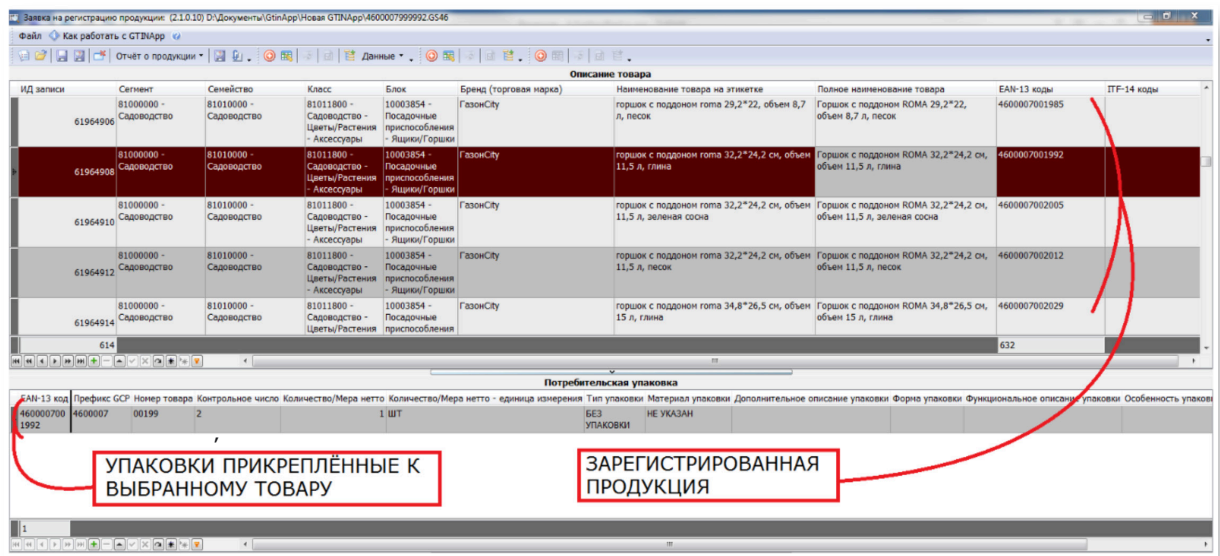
Заявка на регистрацию продукции: (2.1.0.10) D:\Документы\GtinApp\Новая GTINApp\4600007999992.GS46

Файл Как работать с GTINApp

Отчёт о продукции Данные

Описание товара

| ИД записи | Сегмент | Семейство | Класс | Блок | Бренд (торговая марка) | Наименование товара на этикетке | Полное наименование товара | EAN-13 коды | ITF-14 коды |
|---|---|---|---|---|---|---|---|---|---|
| 61964906 | 81000000 - Садоводство | 81010000 - Садоводство | 81011800 - Садоводство / Цветы/Растения - Аксессуары | 10003854 - Посадочные приспособления - Ящики/Горшки | ГазонCity | горшок с поддоном roma 29,2*22, объем 8,7 л, песок | Горшок с поддоном ROMA 29,2*22, объем 8,7 л, песок | 4600007001985 | |
| 61964908 | 81000000 - Садоводство | 81010000 - Садоводство | 81011800 - Садоводство / Цветы/Растения - Аксессуары | 10003854 - Посадочные приспособления - Ящики/Горшки | ГазонCity | горшок с поддоном roma 32,2*24,2 см, объем 11,5 л, глина | Горшок с поддоном ROMA 32,2*24,2 см, объем 11,5 л, глина | 4600007001992 | |
| 61964910 | 81000000 - Садоводство | 81010000 - Садоводство | 81011800 - Садоводство / Цветы/Растения - Аксессуары | 10003854 - Посадочные приспособления - Ящики/Горшки | ГазонCity | горшок с поддоном roma 32,2*24,2 см, объем 11,5 л, зеленая сосна | Горшок с поддоном ROMA 32,2*24,2 см, объем 11,5 л, зеленая сосна | 4600007002005 | |
| 61964912 | 81000000 - Садоводство | 81010000 - Садоводство | 81011800 - Садоводство / Цветы/Растения - Аксессуары | 10003854 - Посадочные приспособления - Ящики/Горшки | ГазонCity | горшок с поддоном roma 32,2*24,2 см, объем 11,5 л, песок | Горшок с поддоном ROMA 32,2*24,2 см, объем 11,5 л, песок | 4600007002012 | |
| 61964914 | 81000000 - Садоводство | 81010000 - Садоводство | 81011800 - Садоводство / Цветы/Растения | 10003854 - Посадочные приспособления | ГазонCity | горшок с поддоном roma 34,8*26,5 см, объем 15 л, глина | Горшок с поддоном ROMA 34,8*26,5 см, объем 15 л, глина | 4600007002029 | |
| 614 | | | | | | | | 632 | |

Потребительская упаковка

| EAN-13 код | Префикс GCP | Номер товара | Контрольное число | Количество/Мера нетто | Количество/Мера нетто - единица измерения | Тип упаковки | Материал упаковки | Дополнительное описание упаковки | Форма упаковки | Функциональное описание упаковки | Особенность упаков |
|---|---|---|---|---|---|---|---|---|---|---|---|
| 4600007001992 | 4600007 | 00199 | 2 | 1 | ШТ | БЕЗ УПАКОВКИ | НЕ УКАЗАН | | | | |

УПАКОВКИ ПРИКРЕПЛЁННЫЕ К ВЫБРАННОМУ ТОВАРУ

ЗАРЕГИСТРИРОВАННАЯ ПРОДУКЦИЯ

1